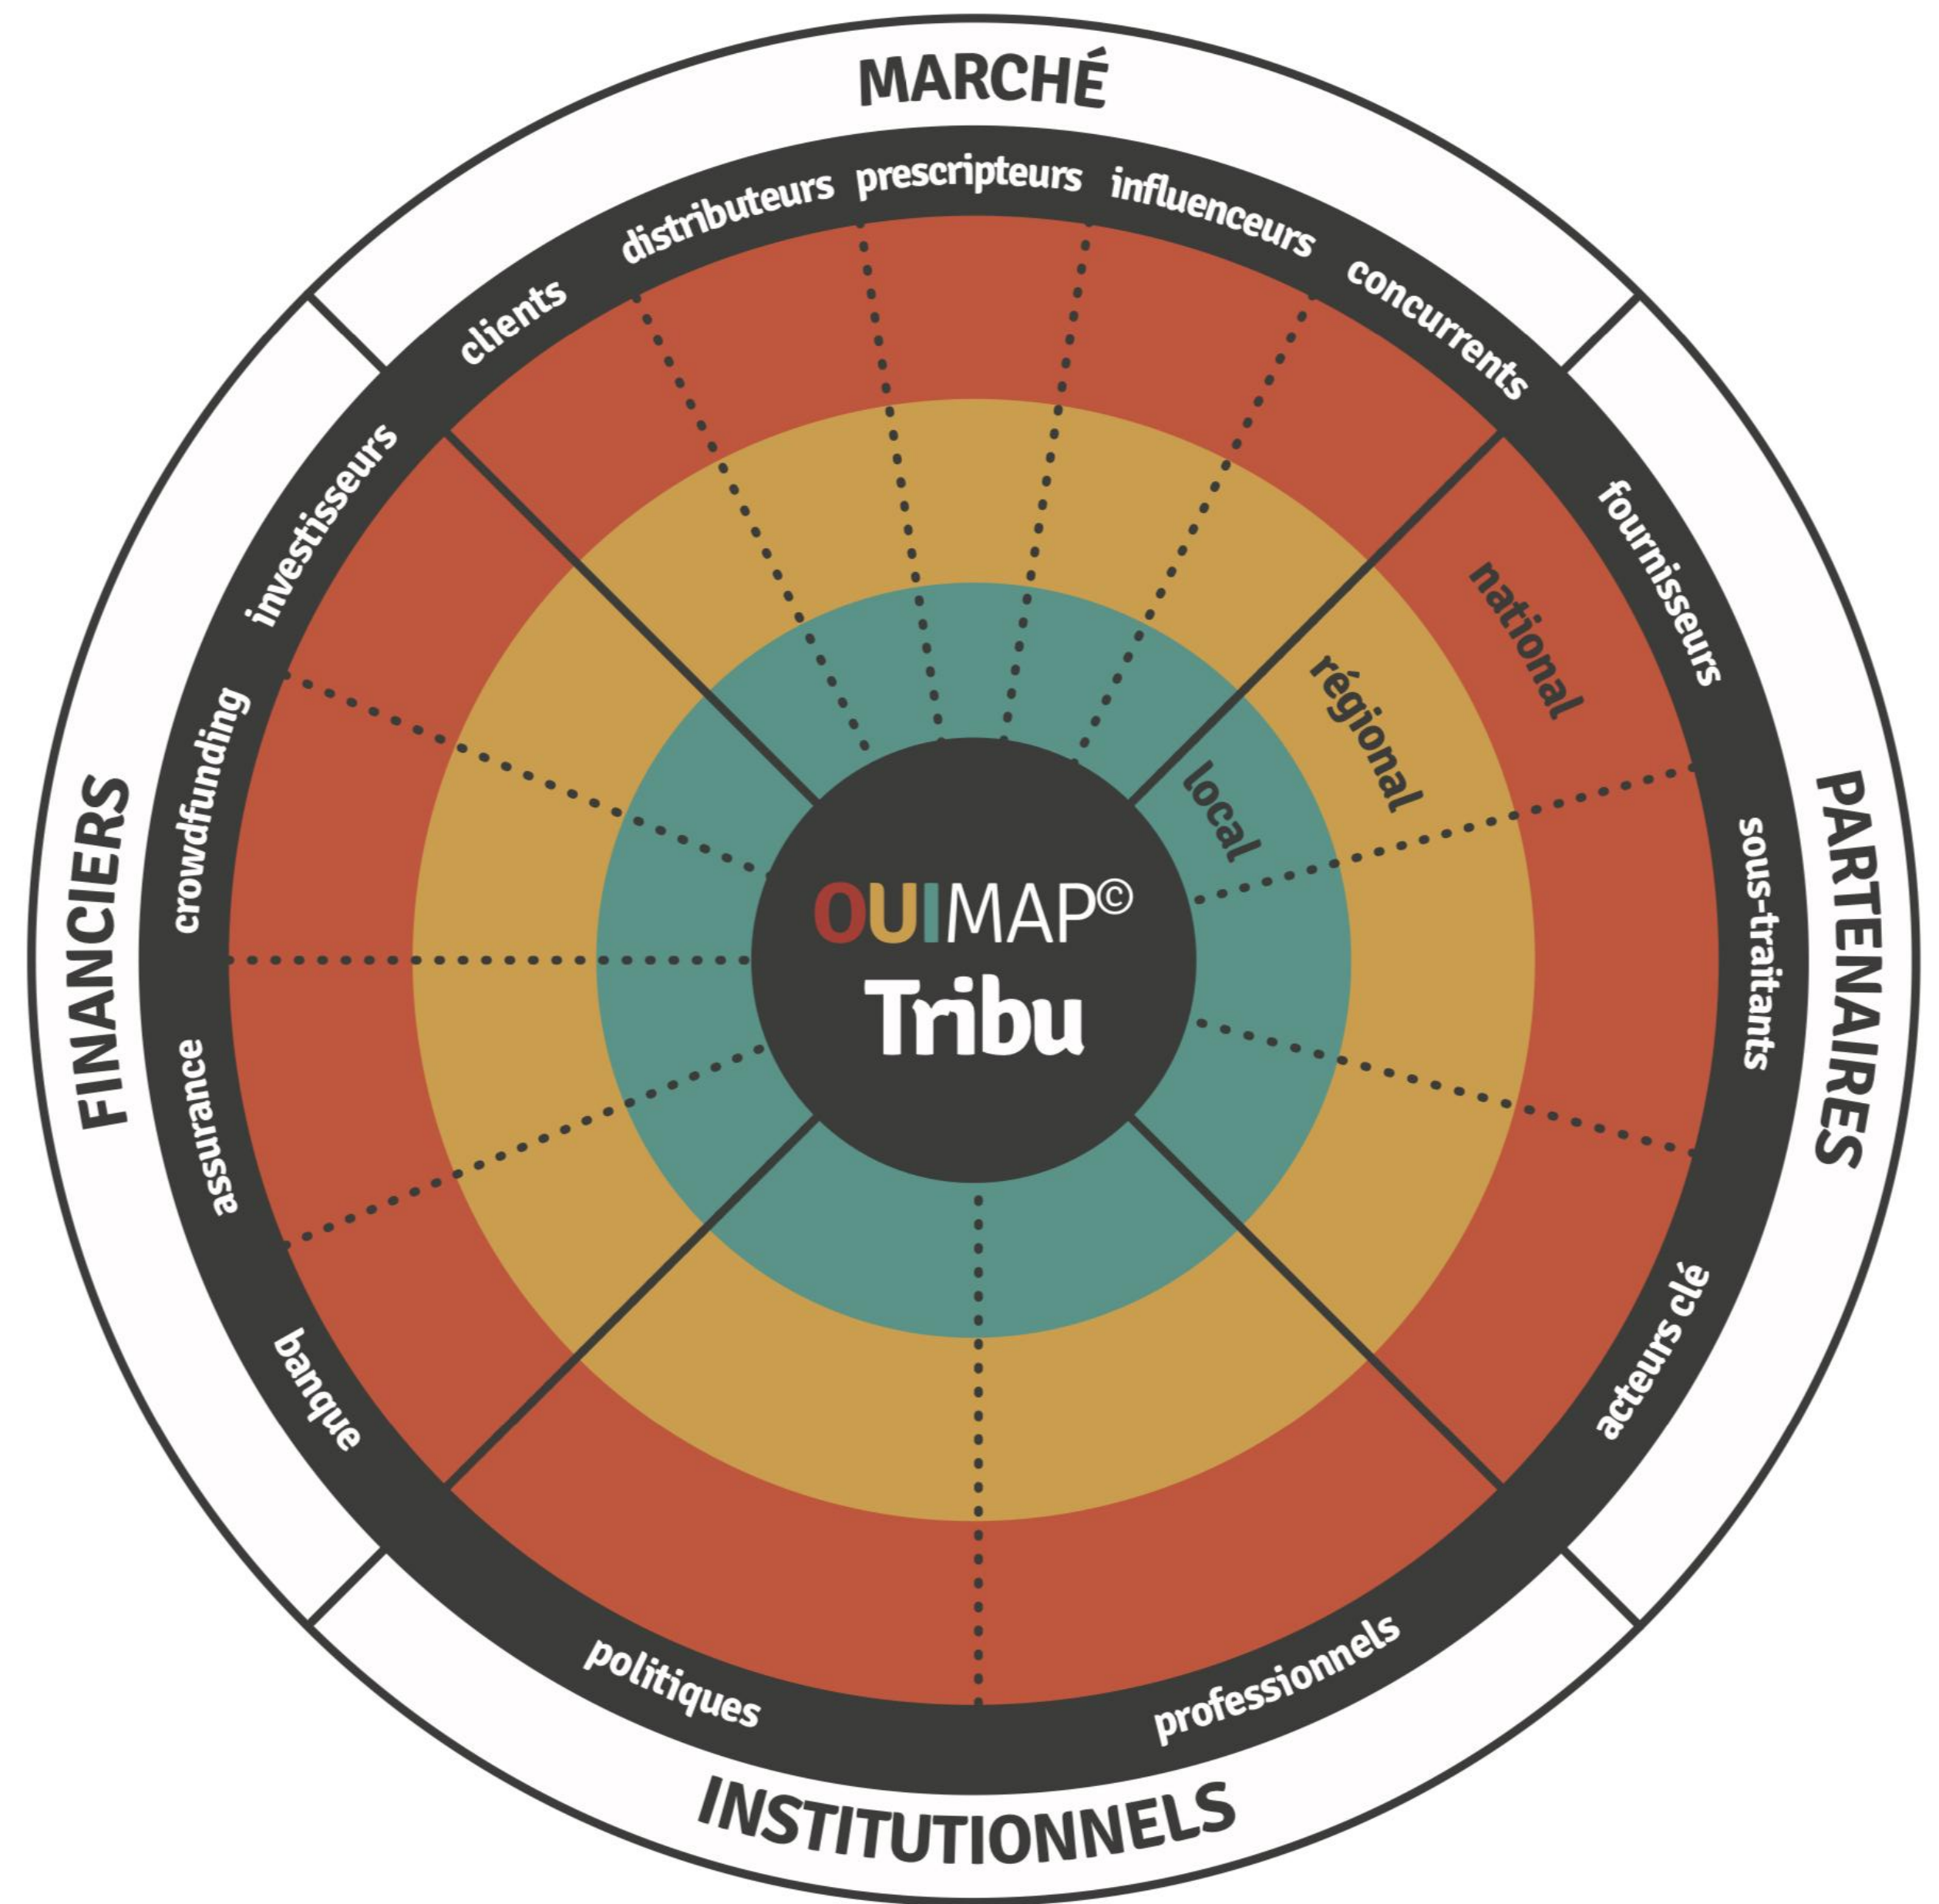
MARCHÉ

clients
distributeurs
prescripteurs
influenceurs
concurrents

PARTENAIRES

fournisseurs
sous-traitants
acteurs clé

INSTITUTIONNELS

professionnels
politiques

FINANCIERS

banque
assurance
crowdfunding
investisseurs

national
régional
local

OUIMAP©
Tribu